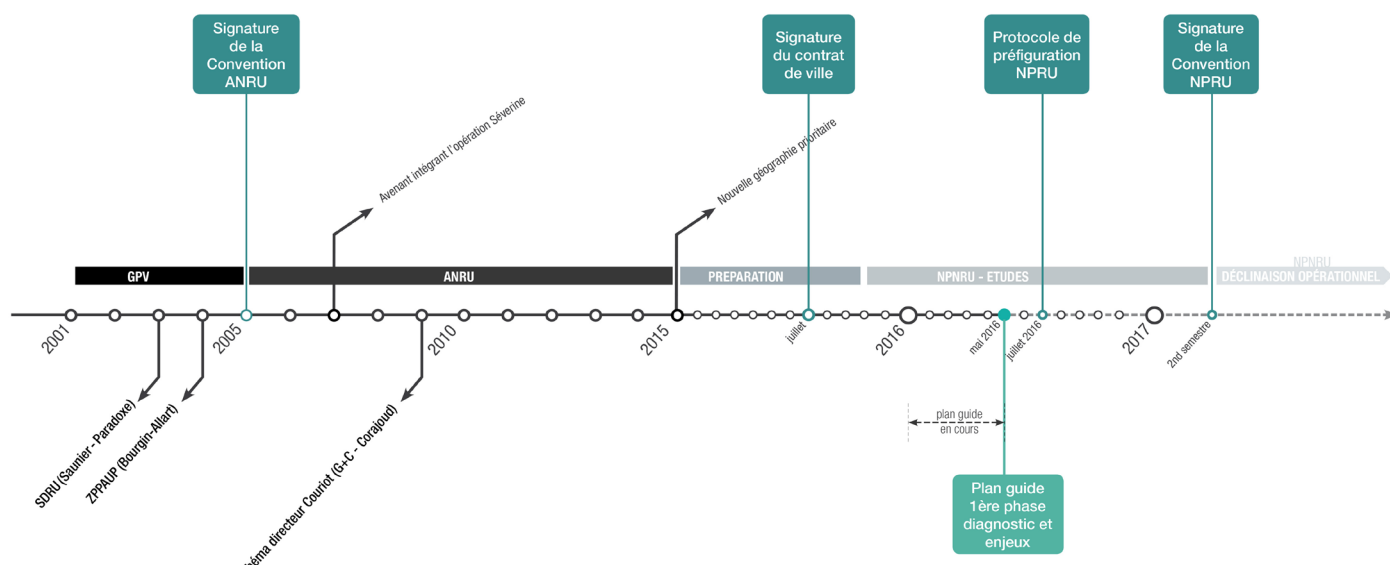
Signature de la Convention ANRU

Signature du contrat de ville

Protocole de préfiguration NPRU

Signature de la Convention NPRU

Avenant intégrant l'opération Séverine

Nouvelle géographie prioritaire

GPV

ANRU

PREPARATION

NPNRU - ETUDES

NPNRU DÉCLINAISON OPÉRATIONNEL

2001

2005

2010

2015

juillet

2016

mai 2016

juillet 2016

2017

2nd semestre

SDRU (Saunier - Paradoxe)

ZPPAUP (Bourgin-Allart)

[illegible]éma directeur Couriot (G+C - Corajoud)

plan guide en cours

Plan guide 1ère phase diagnostic et enjeux